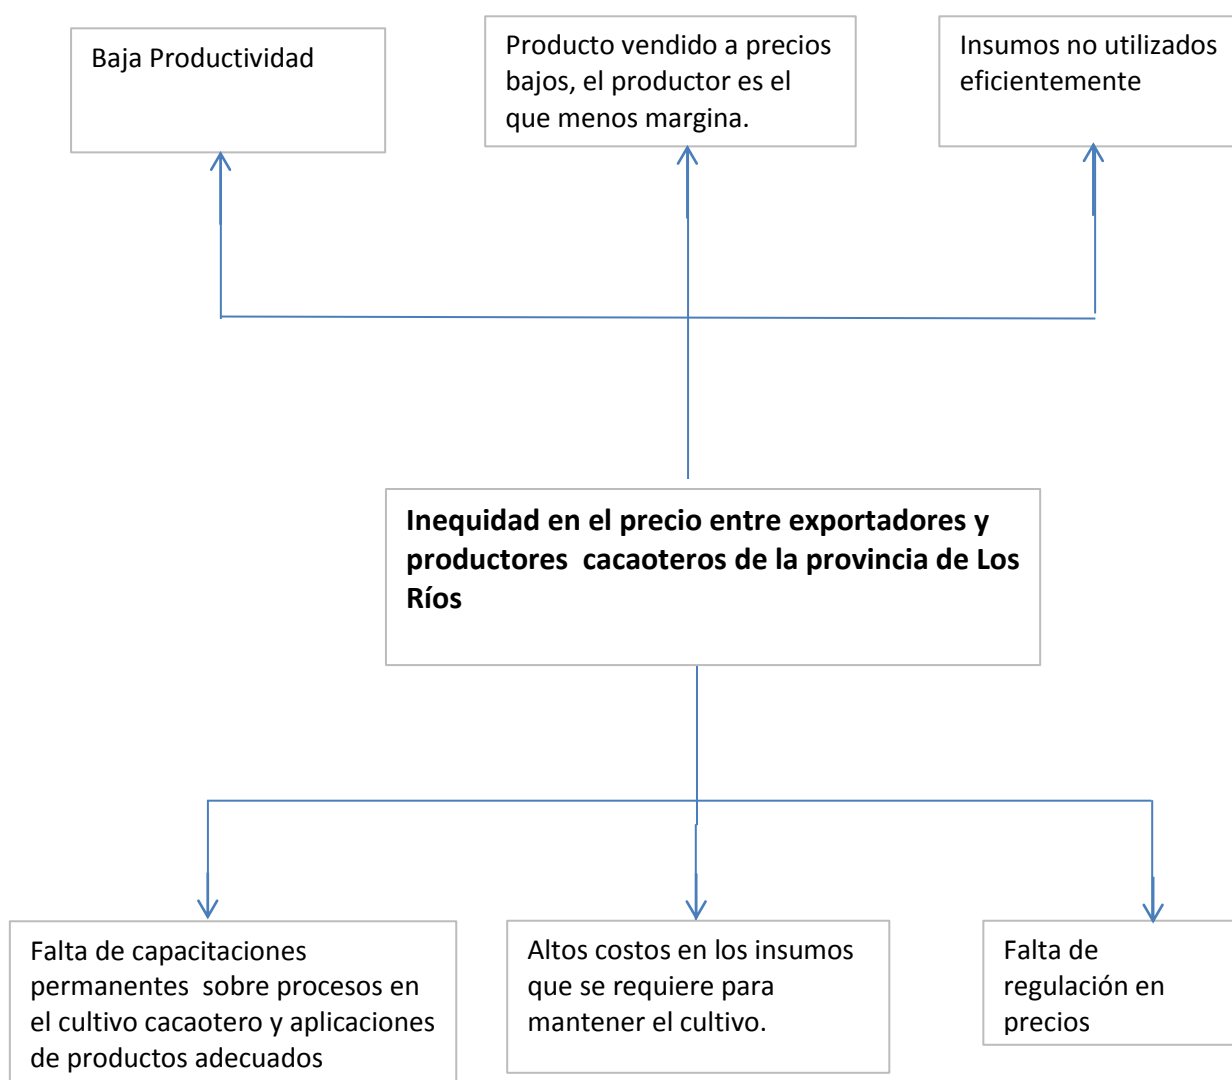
Baja Productividad

Producto vendido a precios bajos, el productor es el que menos margina.

Insumos no utilizados eficientemente

**Inequidad en el precio entre exportadores y productores cacaoteros de la provincia de Los Ríos**

Falta de capacitaciones permanentes sobre procesos en el cultivo cacaotero y aplicaciones de productos adecuados

Altos costos en los insumos que se requiere para mantener el cultivo.

Falta de regulación en precios